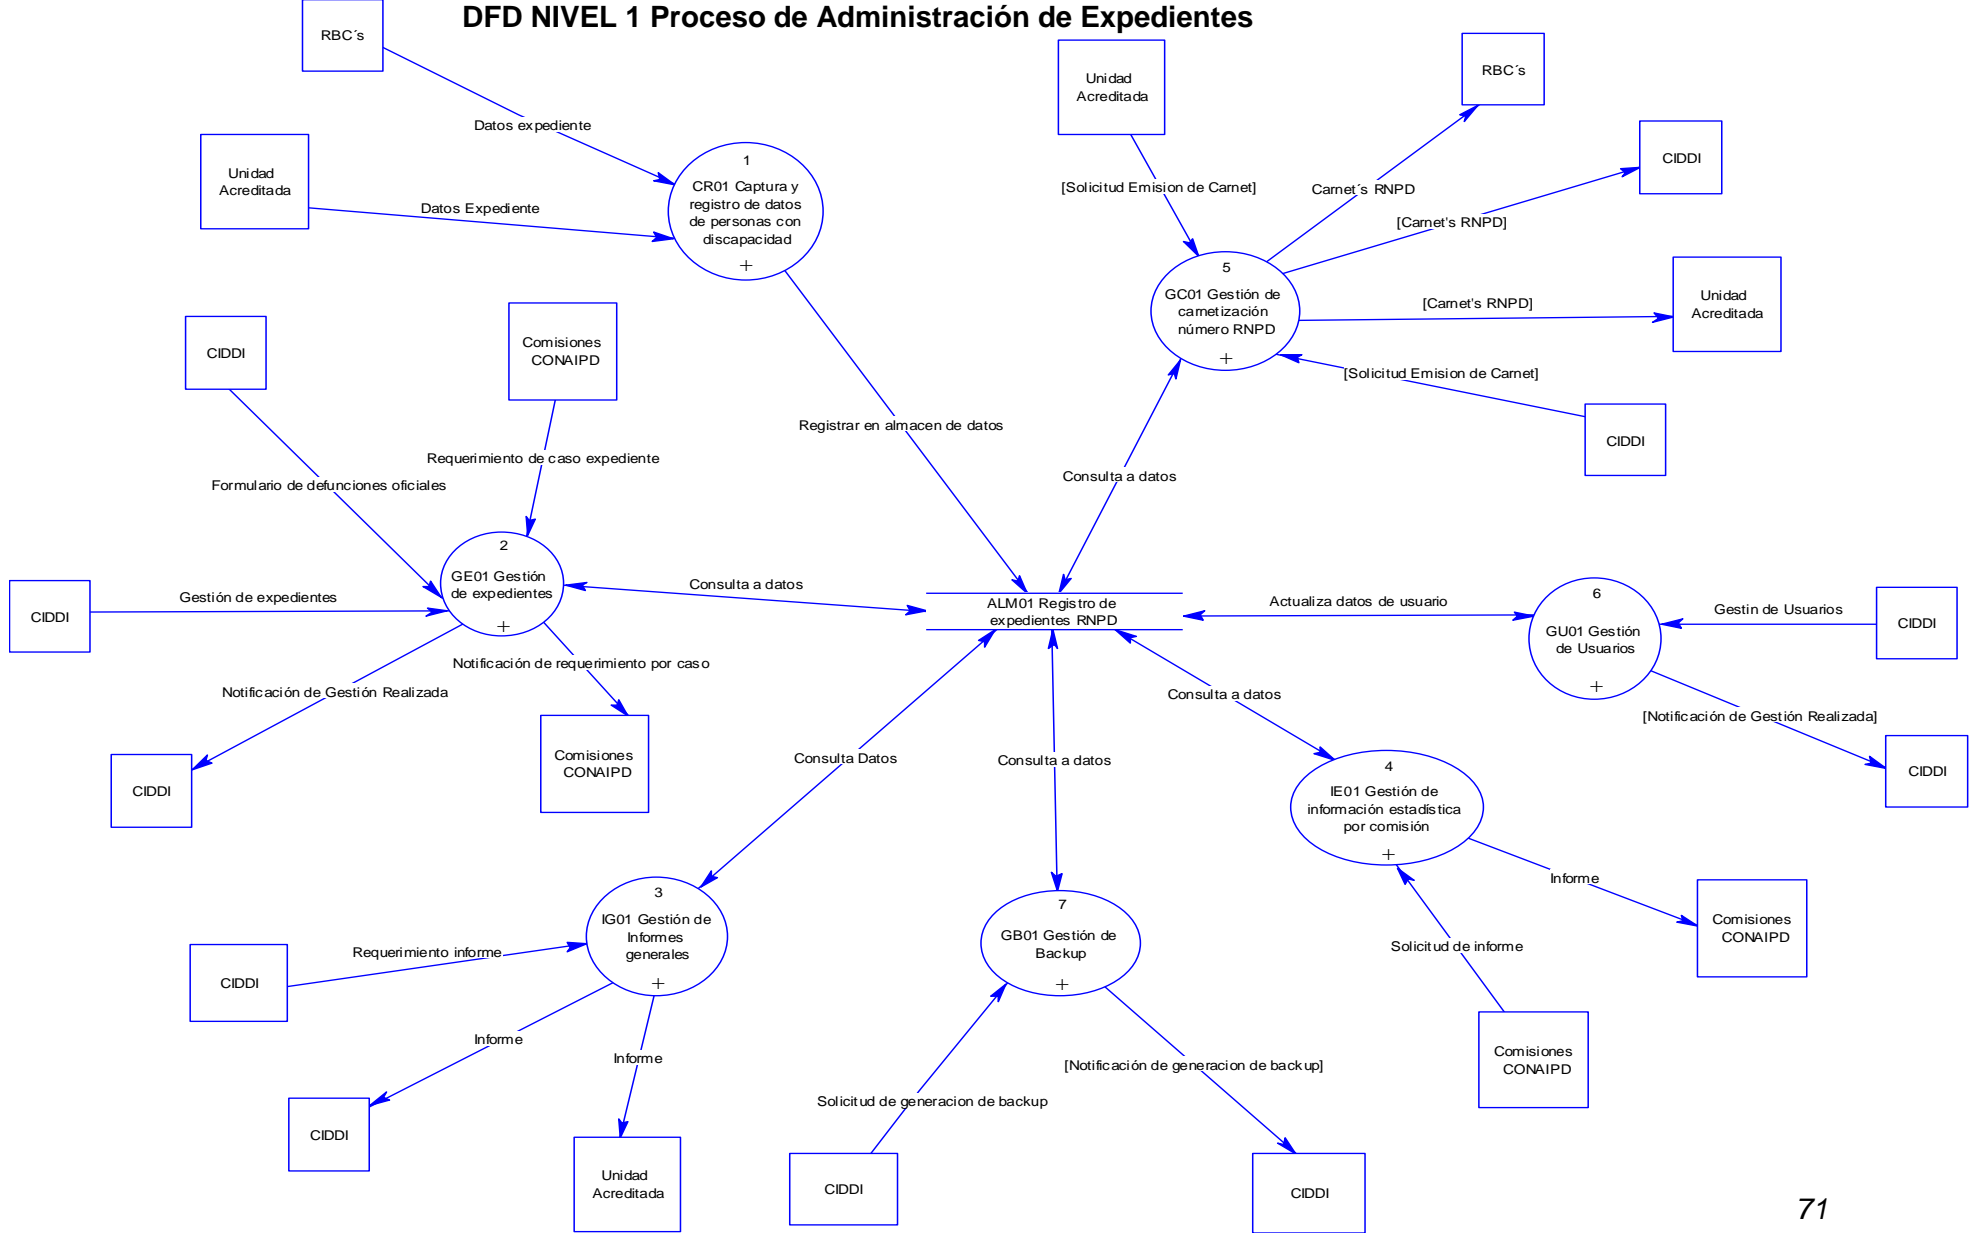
DFD NIVEL 1 Proceso de Administración de Expedientes

RBC´s

Datos expediente

Unidad Acreditada

Datos Expediente

1
CR01 Captura y registro de datos de personas con discapacidad
+

Unidad Acreditada

[Solicitud Emision de Carnet]

RBC´s

Carnet´s RNPD

CIDDI

[Carnet's RNPD]

5
GC01 Gestión de carnetización número RNPD
+

[Carnet's RNPD]

Unidad Acreditada

[Solicitud Emision de Carnet]

CIDDI

CIDDI

Comisiones CONAIPD

Registrar en almacen de datos

Requerimiento de caso expediente

Formulario de defunciones oficiales

Consulta a datos

2
GE01 Gestión de expedientes
+

Consulta a datos

CIDDI

Gestión de expedientes

ALM01 Registro de expedientes RNPD

Actualiza datos de usuario

6
GU01 Gestión de Usuarios
+

Gestin de Usuarios

CIDDI

Notificación de requerimiento por caso

Notificación de Gestión Realizada

Consulta a datos

[Notificación de Gestión Realizada]

CIDDI

Comisiones CONAIPD

Consulta Datos

Consulta a datos

CIDDI

4
IE01 Gestión de información estadística por comisión
+

Informe

Comisiones CONAIPD

3
IG01 Gestión de Informes generales
+

7
GB01 Gestión de Backup
+

Requerimiento informe

CIDDI

Solicitud de informe

Informe

Informe

[Notificación de generacion de backup]

Comisiones CONAIPD

CIDDI

Solicitud de generacion de backup

Unidad Acreditada

CIDDI

CIDDI

71